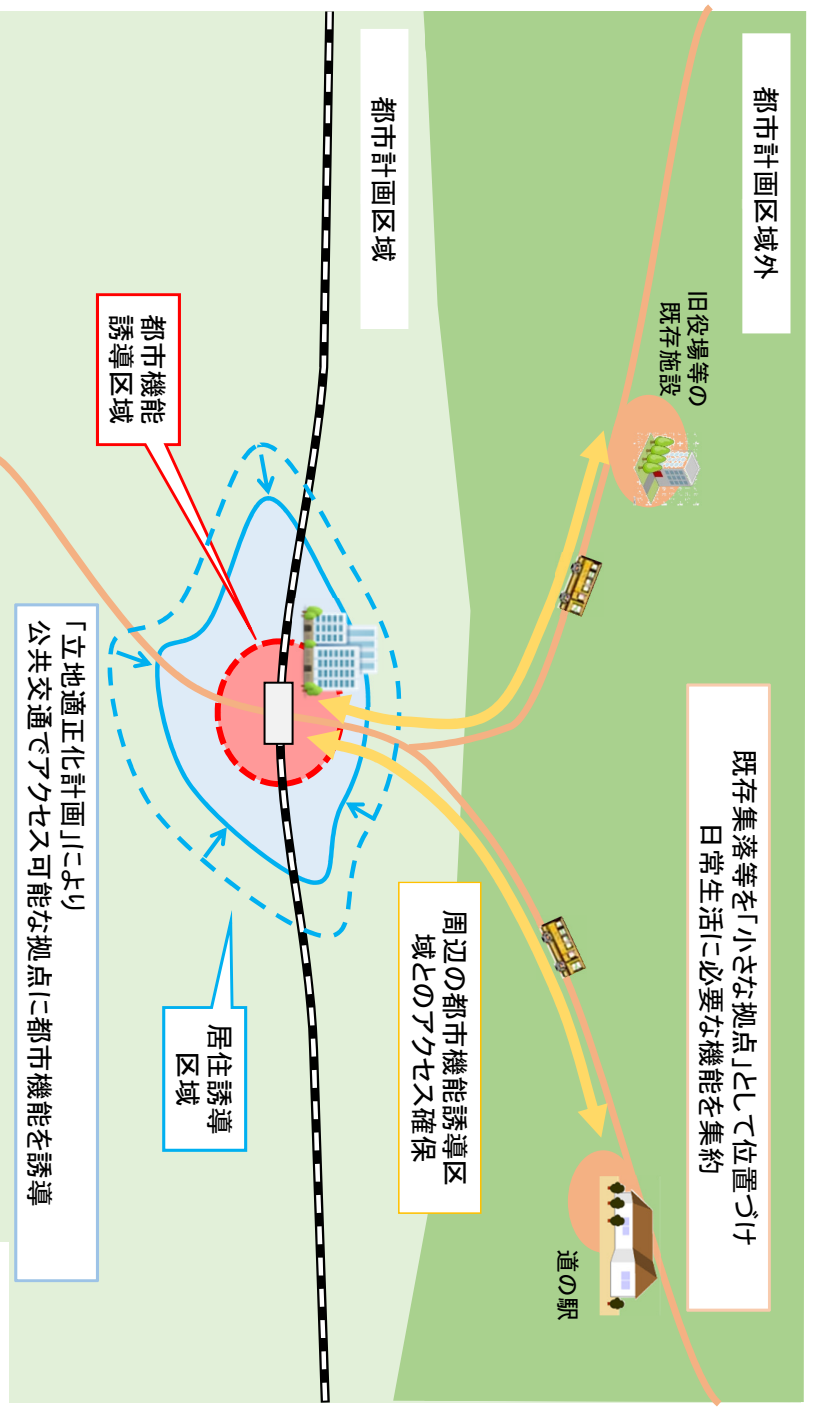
都市計画区域外

都市計画区域

旧役場等の既存施設

都市機能誘導区域

既存集落等を「小さな拠点」として位置づけ日常生活に必要な機能を集約

周辺の都市機能誘導区域とのアクセス確保

居住誘導区域

「立地適正化計画」により公共交通でアクセス可能な拠点に都市機能を誘導

道の駅